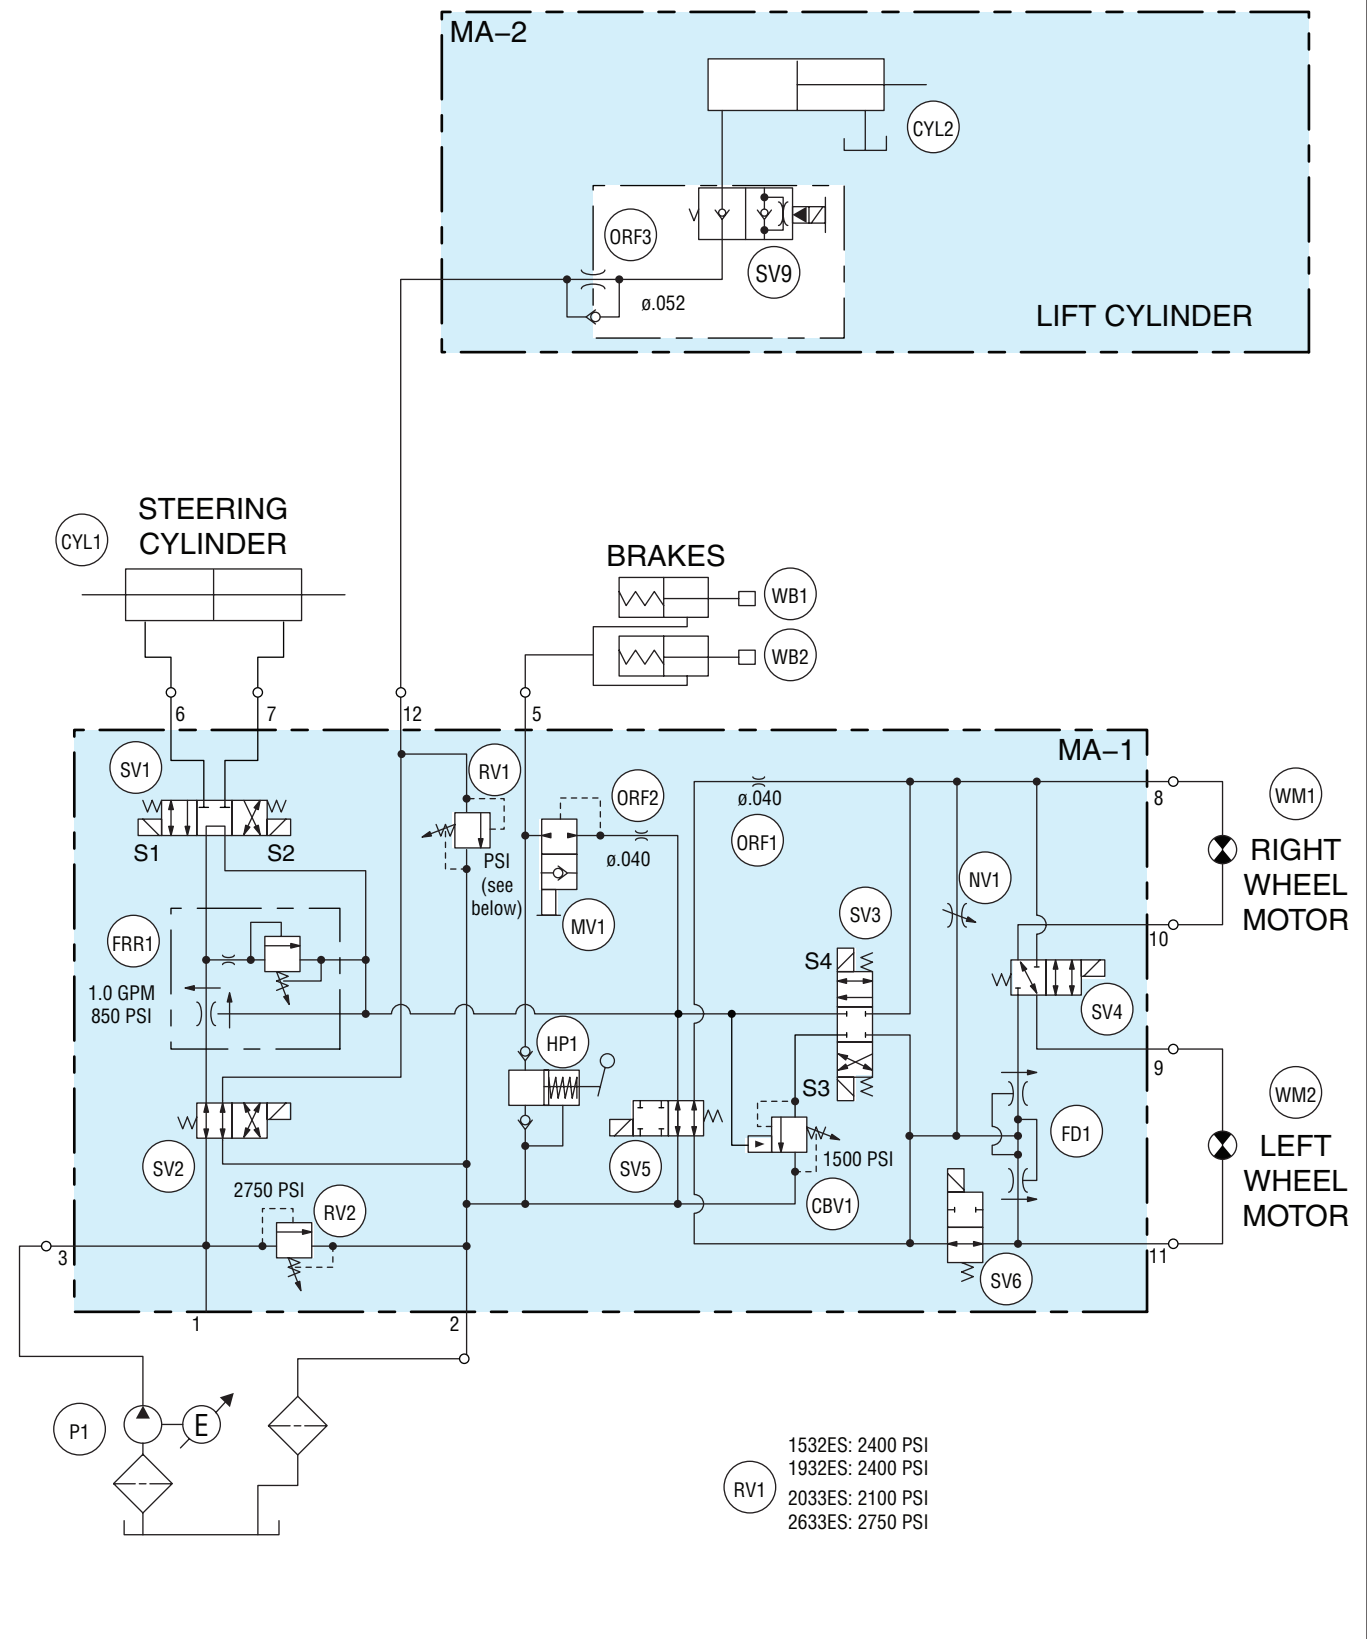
MA–2

CYL2

ORF3

SV9

ø.052

LIFT CYLINDER

CYL1

STEERING CYLINDER

BRAKES

WB1

WB2

6

7

12

5

MA–1

SV1

S1

S2

RV1

PSI (see below)

ORF2

ø.040

MV1

ø.040

ORF1

8

WM1

RIGHT WHEEL MOTOR

NV1

10

SV3

S4

SV4

FRR1

1.0 GPM 850 PSI

HP1

S3

9

WM2

FD1

LEFT WHEEL MOTOR

SV2

SV5

1500 PSI

CBV1

2750 PSI

RV2

3

11

SV6

1

2

P1

E

RV1

1532ES: 2400 PSI
1932ES: 2400 PSI
2033ES: 2100 PSI
2633ES: 2750 PSI